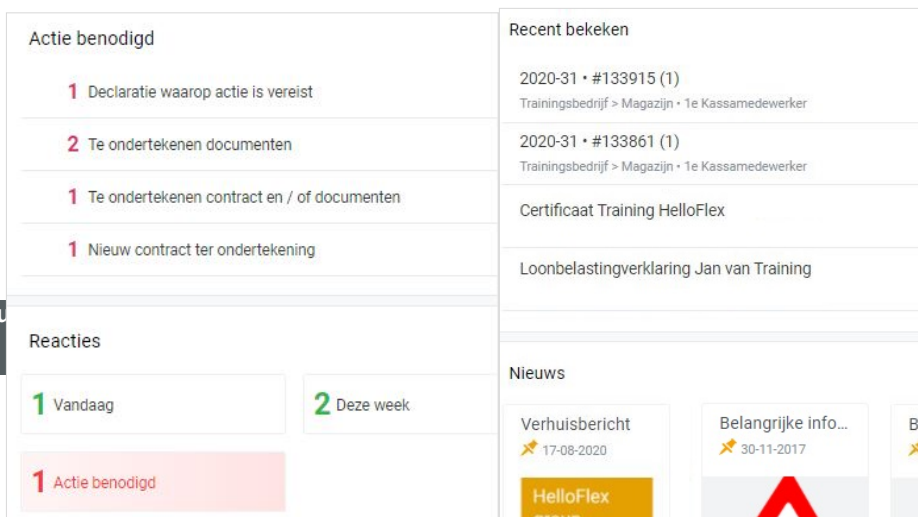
Actie benodigd

1 Declaratie waarop actie is vereist

2 Te ondertekenen documenten

1 Te ondertekenen contract en / of documenten

1 Nieuw contract ter ondertekening

Reacties

1 Vandaag

2 Deze week

1 Actie benodigd

Recent bekeken

2020-31 • #133915 (1)
Trainingsbedrijf > Magazijn • 1e Kassamedewerker

2020-31 • #133861 (1)
Trainingsbedrijf > Magazijn • 1e Kassamedewerker

Certificaat Training HelloFlex

Loonbelastingverklaring Jan van Training

Nieuws

Verhuisbericht
17-08-2020

HelloFlex

Belangrijke info...
30-11-2017

B